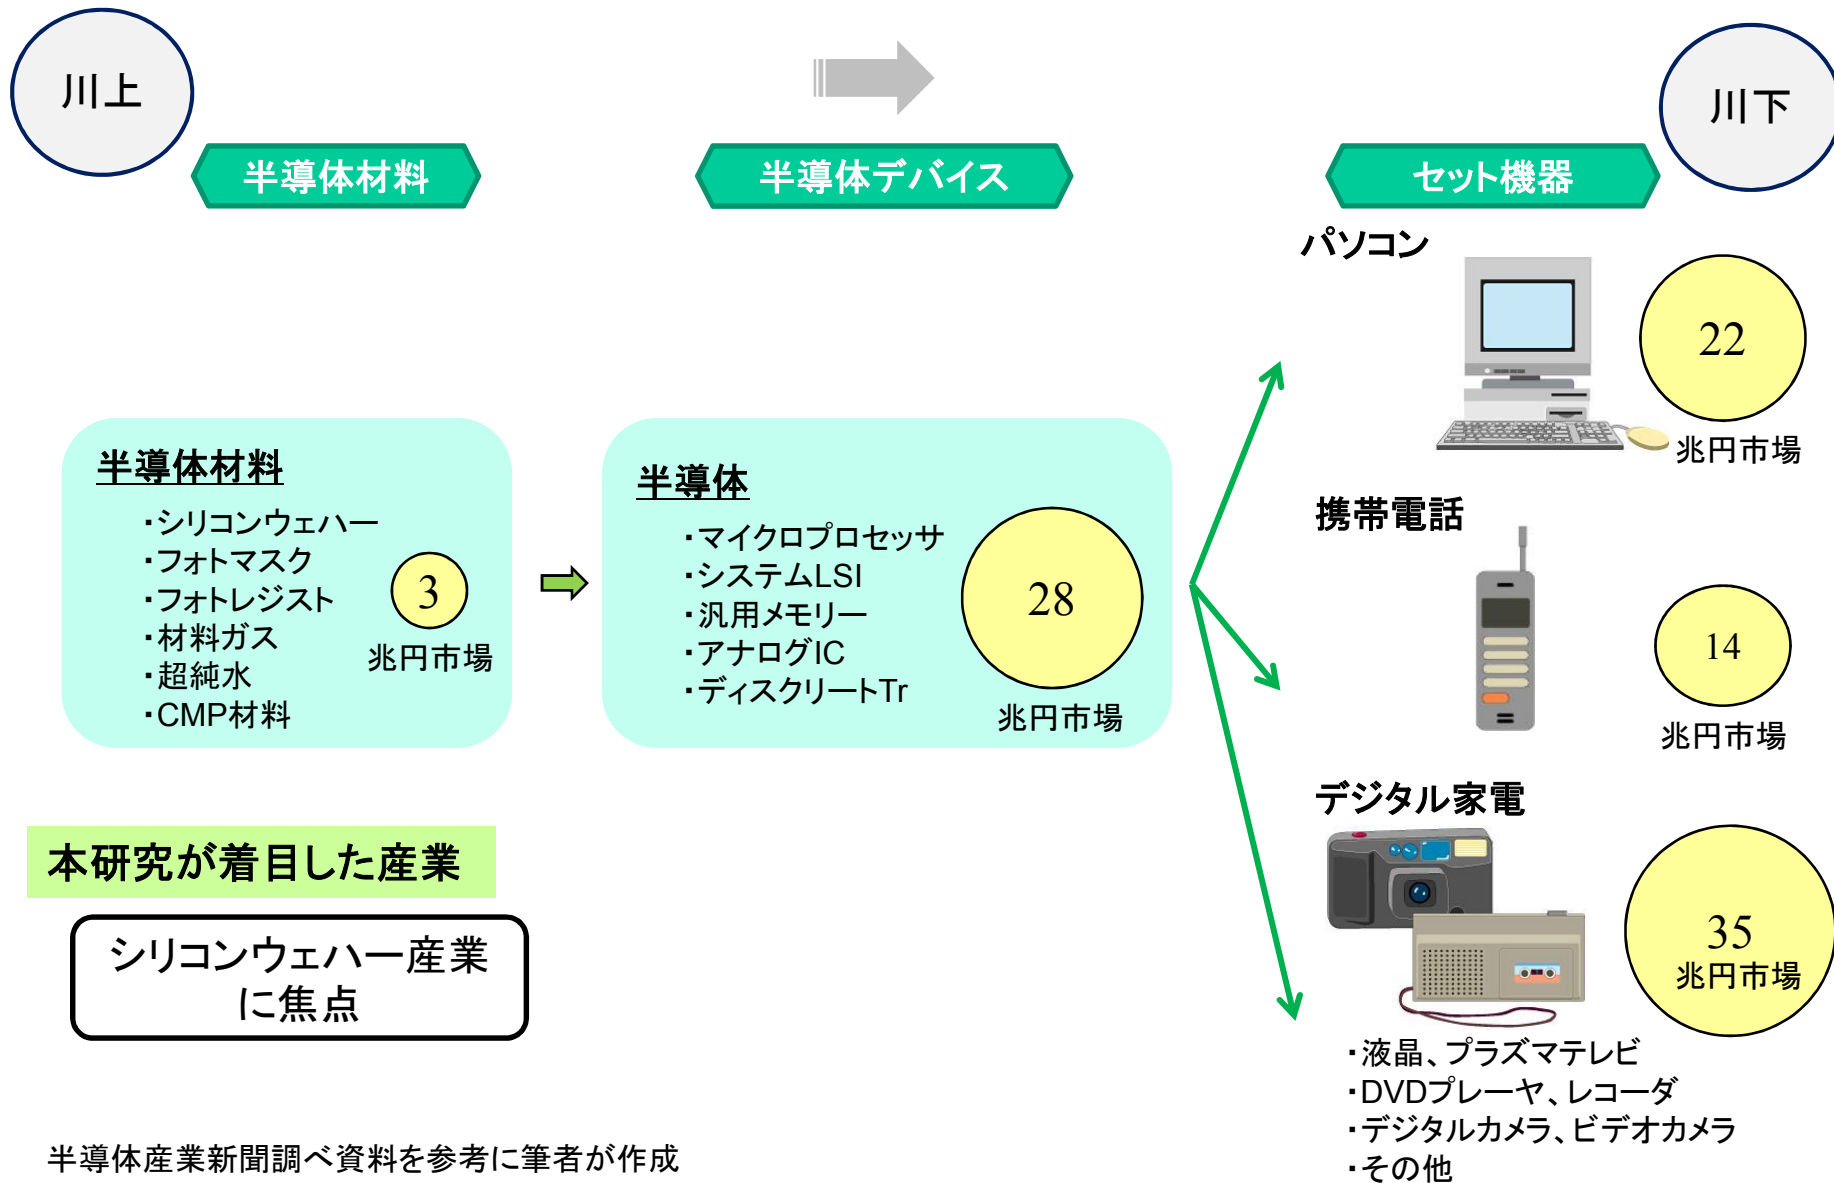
川上

半導体材料

半導体デバイス

川下

セット機器

パソコン

22
兆円市場

半導体材料
・シリコンウェハー
・フォトマスク
・フォトレジスト
・材料ガス
・超純水
・CMP材料

3
兆円市場

半導体
・マイクロプロセッサ
・システムLSI
・汎用メモリー
・アナログIC
・ディスクリートTr

28
兆円市場

携帯電話

14
兆円市場

デジタル家電

35
兆円市場

・液晶、プラズマテレビ
・DVDプレーヤ、レコーダ
・デジタルカメラ、ビデオカメラ
・その他

本研究が着目した産業

シリコンウェハー産業
に焦点

半導体産業新聞調べ資料を参考に筆者が作成